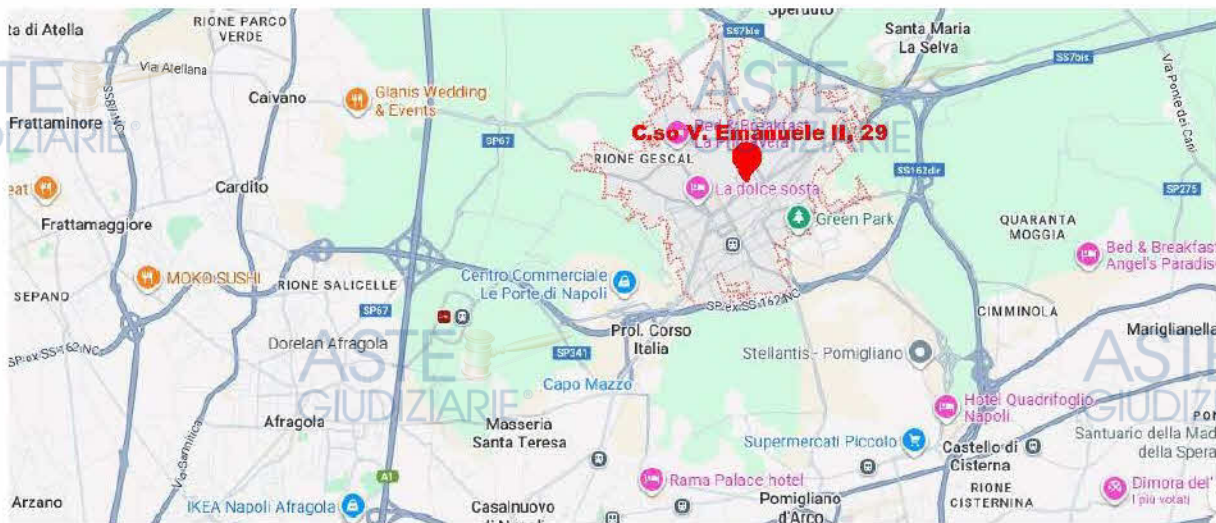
Sperduto
ta di Atella
RIONE PARCO VERDE
Santa Maria La Selva
SS7bis
SS7bis
Via Atellana
Caivano
Glanis Wedding & Events
Frattaminore
ASTE GIUDIZIARIE
C.so V. Emanuele II, 29
Bed & Breakfast La Pulcinella
SP67
RIONE GESCAL
SS162dir
Via Ponte dei Cani
eat
Cardito
La dolce sosta
SP275
Frattamaggiore
Green Park
QUARANTA MOGGIA
Bed & Breakfast Angel's Paradise
MOKO SUSHI
RIONE SALICELLE
Centro Commerciale Le Porte di Napoli
SEPANO
SP67
SP ex SS 162 NC
CIMMINOLA
SP ex SS 162 NC
Prol. Corso Italia
Mariglianella
Dorelan Afragola
SP341
Stellantis - Pomigliano
ASTE GIUDIZIARIE
Capo Mazzo
Hotel Quadrifoglio Napoli
Afragola
Masseria Santa Teresa
Santuario della Madonna della Speranza
Via Sannitica
Supermercati Piccolo
Castello di Cisterna
A1
RIONE CISTERNINA
Rama Palace hotel
Dimora del
I più votati
Arzano
IKEA Napoli Afragola
Casalnuovo di Napoli
Pomigliano d'Arco